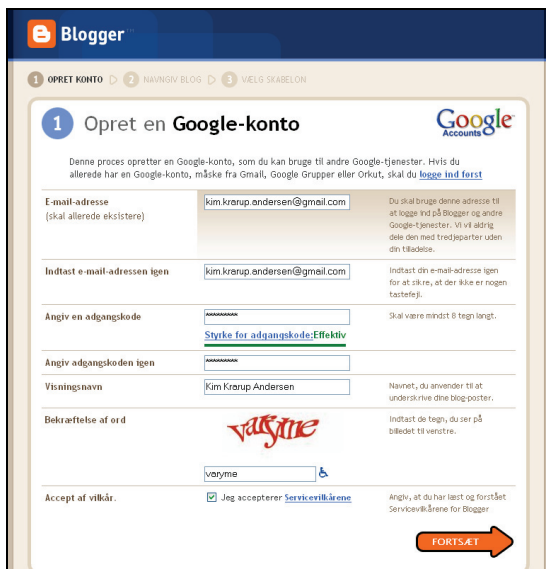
Blogger

1 OPRET KONTO 2 NAVNGIV BLOG 3 VÆLG SKABELON

1 Opret en Google-konto

Google Accounts

Denne proces opretter en Google-konto, som du kan bruge til andre Google-tjenester. Hvis du allerede har en Google-konto, måske fra Gmail, Google Grupper eller Orkut, skal du logge ind først

| | | |
|---|---|---|
| E-mail-adresse (skal allerede eksistere) | kim.krarup.andersen@gmail.com | Du skal bruge denne adresse til at logge ind på Blogger og andre Google-tjenester. Vi vil aldrig dele den med tredjeparter uden din tilladelse. |
| Indtast e-mail-adressen igen | kim.krarup.andersen@gmail.com | Indtast din e-mail-adresse igen for at sikre, at der ikke er nogen tastefejl. |
| Angiv en adgangskode | ********* Styrke for adgangskode: Effektiv | Skal være mindst 8 tegn langt. |
| Angiv adgangskoden igen | ********* | |
| Visningsnavn | Kim Krarup Andersen | Navnet, du anvender til at underskrive dine blog-poster. |
| Bekræftelse af ord | varyme varyme | Indtast de tegn, du ser på billedet til venstre. |
| Accept af vilkår. | Jeg accepterer Servicevilkårene | Angiv, at du har læst og forstået Servicevilkårene for Blogger |

FORTSÆT